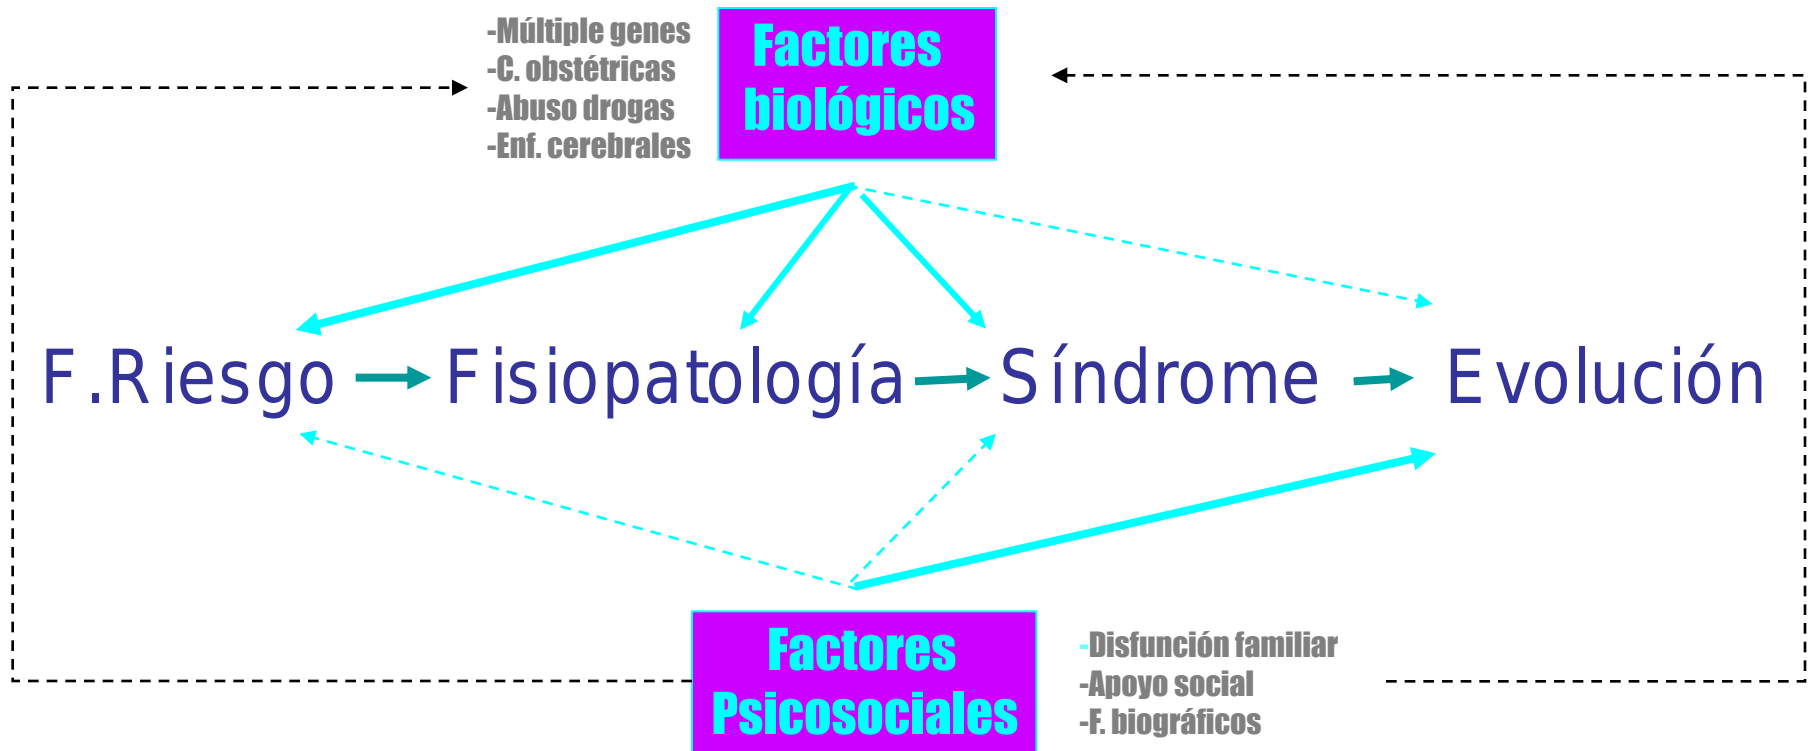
-Múltiple genes
-C. obstétricas
-Abuso drogas
-Enf. cerebrales

Factores biológicos

F.Riesgo Fisiopatología Síndrome Evolución

Factores Psicosociales

-Disfunción familiar
-Apoyo social
-F. biográficos